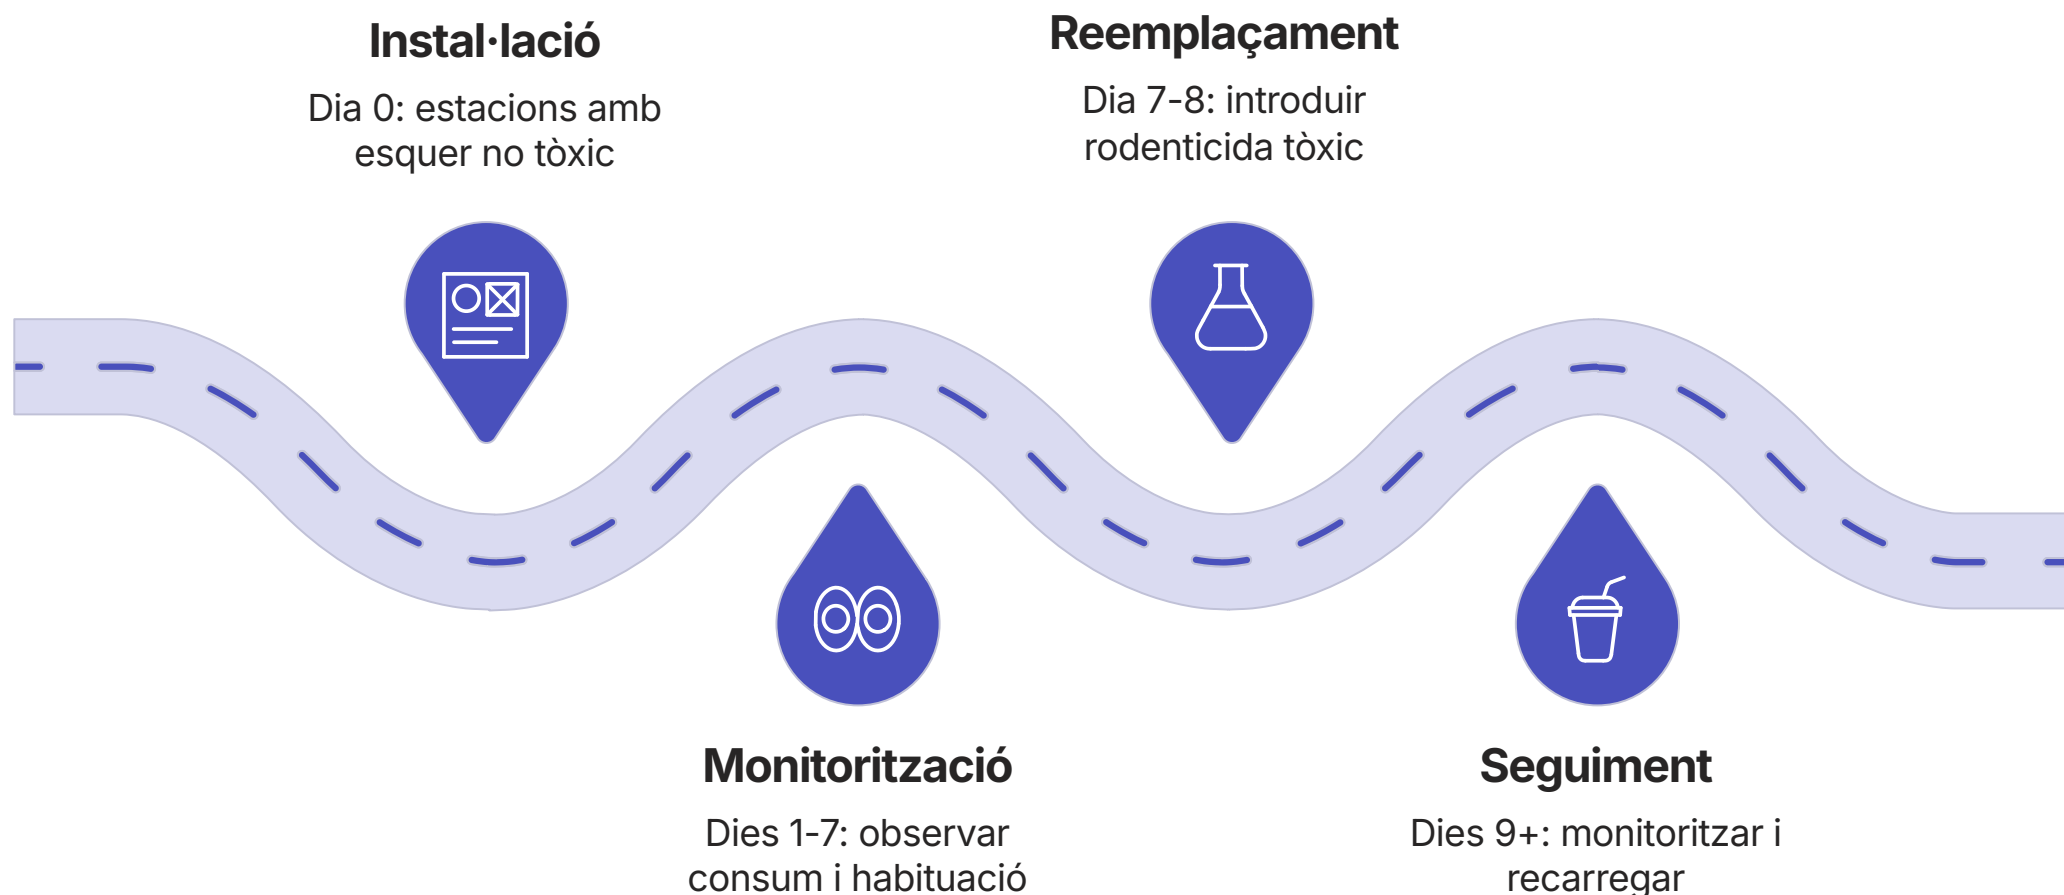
Instal·lació

Dia 0: estacions amb esquer no tòxic

Reemplaçament

Dia 7-8: introduir rodenticida tòxic

Monitorització

Dies 1-7: observar consum i habituació

Seguiment

Dies 9+: monitoritzar i recarregar